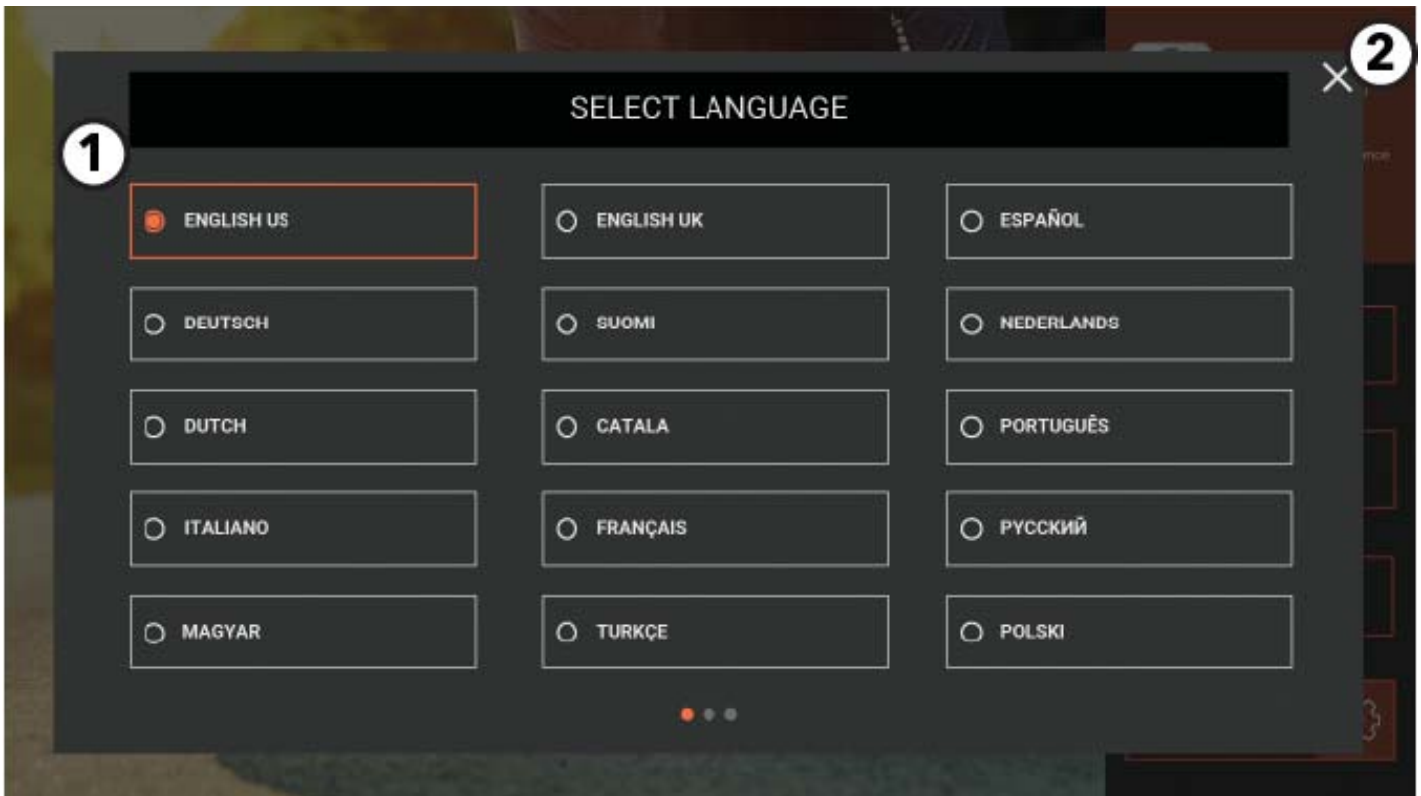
SELECT LANGUAGE

1

2

| | | |
|---|---|---|
| ENGLISH US | ENGLISH UK | ESPAÑOL |
| DEUTSCH | SUOMI | NEDERLANDS |
| DUTCH | CATALA | PORTUGUÊS |
| ITALIANO | FRANÇAIS | РУССКИЙ |
| MAGYAR | TURKÇE | POLSKI |